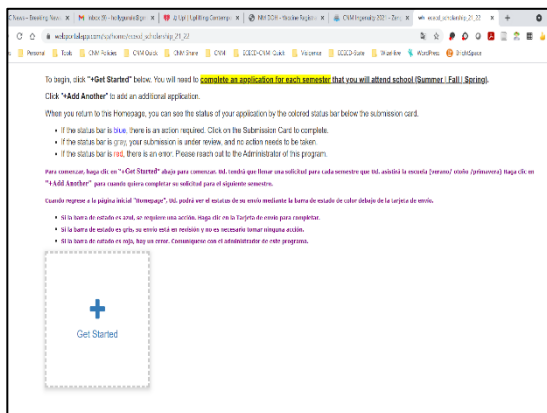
Chews - Breaking News | M Inbox (9) - hollygarcia@gc | JJ Cpt | Lighting Contempr | NM DOH - Vaccine Registr | CNM Ingenuity 2021 - Zoo | wh social_scholarship_21_22 | +

wellportal.giga.com/s/home/social_scholarship_21_22

Personal | Tools | CNM Policies | CNM Quick | CNM Share | CNM | SSECD-CNM Quick | Volunteer | SSECD-Stuff | Wizard.live | WordPress | SmithSpace

To begin, click "+Get Started" below. You will need to complete an application for each semester that you will attend school (Summer | Fall | Spring).

Click "+Add Another" to add an additional application.

When you return to this Homepage, you can see the status of your application by the colored status bar below the submission card.

• If the status bar is blue, there is an action required. Click on the Submission Card to complete.
• If the status bar is gray, your submission is under review, and no action needs to be taken.
• If the status bar is red, there is an error. Please reach out to the Administrator of this program.

Para comenzar, haga clic en "+Get Started" abajo para comenzar. Ud. tendrá que llenar una solicitud para cada semestre que Ud. asistirá la escuela (verano/ otoño /primavera) Haga clic en "+Add Another" para cuando quiera completar su solicitud para el siguiente semestre.

Cuando regrese a la página inicial "Homepage". Ud. podrá ver el estatus de su envío mediante la barra de estado de color debajo de la tarjeta de envío.

• Si la barra de estado es azul, se requiere una acción. Haga clic en la Tarjeta de envío para completar.
• Si la barra de estado es gris, su envío está en revisión y no es necesario tomar ninguna acción.
• Si la barra de estado es roja, hay un error. Comuníquese con el administrador de este programa.

+
Get Started